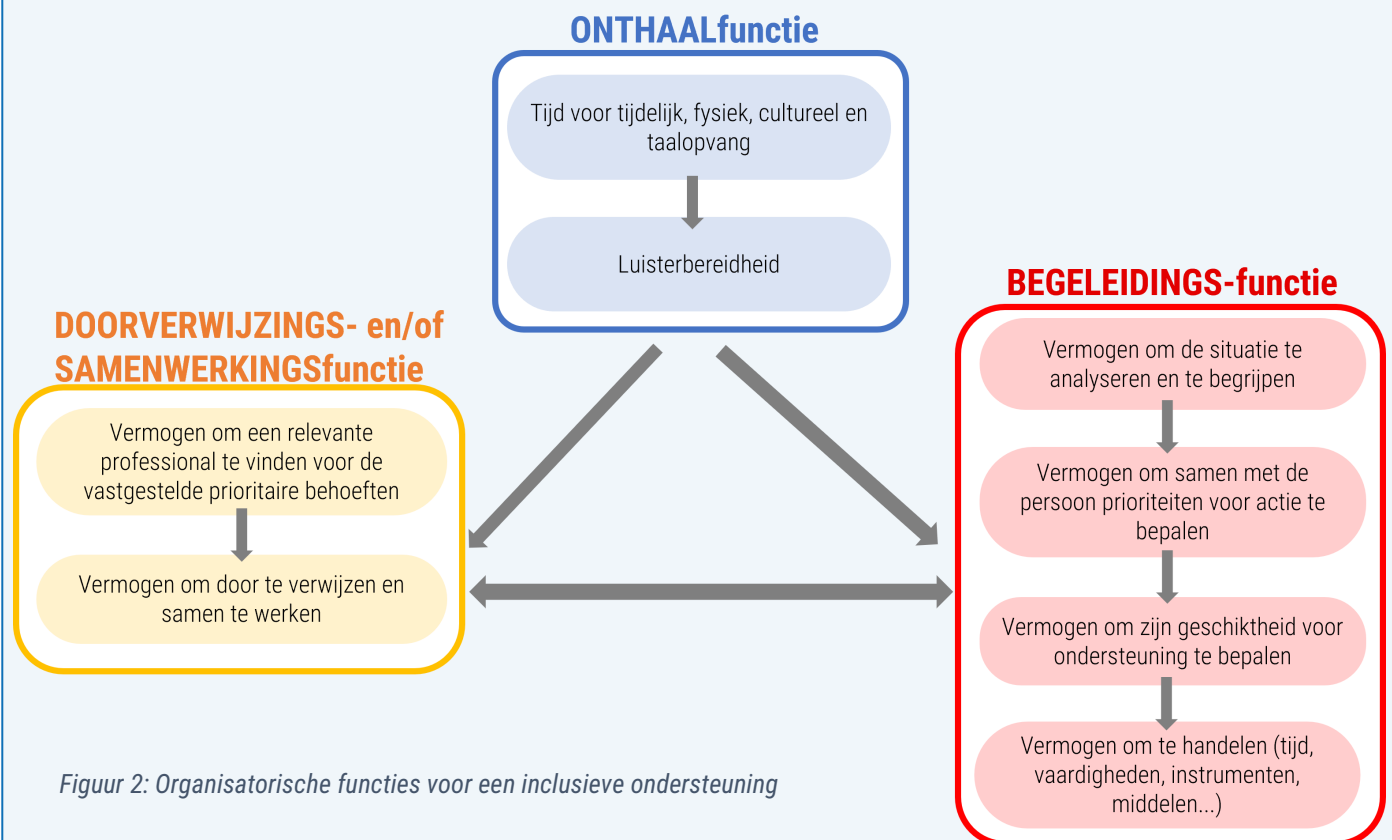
ONTHAALfunctie

Tijd voor tijdelijk, fysiek, cultureel en taalopvang

Luisterbereidheid

DOORVERWIJZINGS- en/of SAMENWERKINGSfunctie

Vermogen om een relevante professional te vinden voor de vastgestelde prioritaire behoeften

Vermogen om door te verwijzen en samen te werken

BEGELEIDINGS-functie

Vermogen om de situatie te analyseren en te begrijpen

Vermogen om samen met de persoon prioriteiten voor actie te bepalen

Vermogen om zijn geschiktheid voor ondersteuning te bepalen

Vermogen om te handelen (tijd, vaardigheden, instrumenten, middelen...)

Figuur 2: Organisatorische functies voor een inclusieve ondersteuning